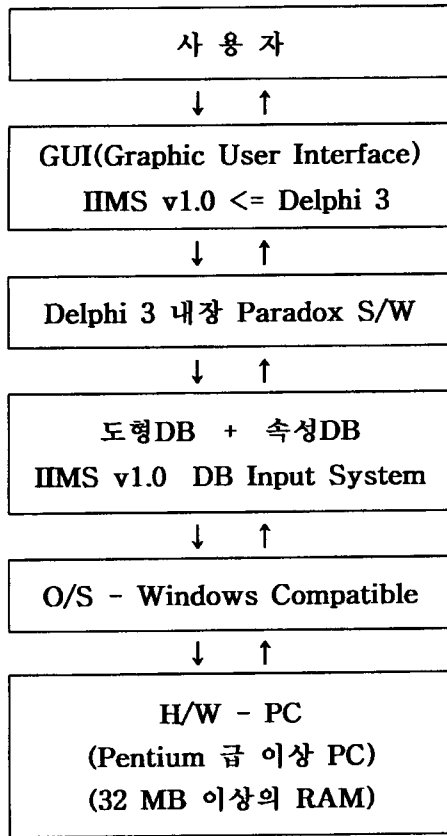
사 용 자

↓ ↑

GUI(Graphic User Interface)
IIMS v1.0 <= Delphi 3

↓ ↑

Delphi 3 내장 Paradox S/W

↓ ↑

도형DB + 속성DB
IIMS v1.0 DB Input System

↓ ↑

O/S - Windows Compatible

↓ ↑

H/W - PC
(Pentium 급 이상 PC)
(32 MB 이상의 RAM)